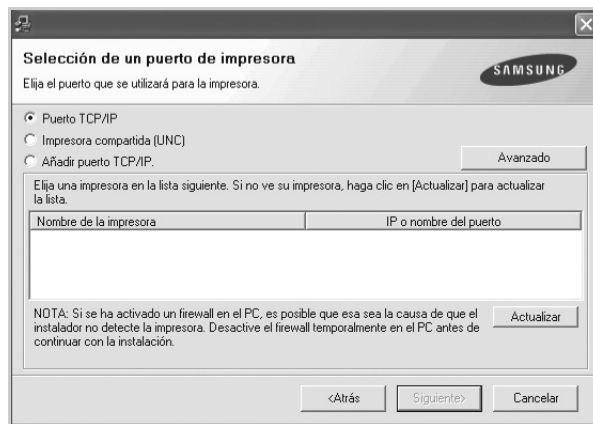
Selección de un puerto de impresora

Elija el puerto que se utilizará para la impresora.

SAMSUNG

Puerto TCP/IP

Impresora compartida (UNC)

Añadir puerto TCP/IP.

Avanzado

Elija una impresora en la lista siguiente. Si no ve su impresora, haga clic en [Actualizar] para actualizar la lista.

| Nombre de la impresora | IP o nombre del puerto |
|---|---|

NOTA: Si se ha activado un firewall en el PC, es posible que esa sea la causa de que el instalador no detecte la impresora. Desactive el firewall temporalmente en el PC antes de continuar con la instalación.

Actualizar

<Atrás

Siguiente>

Cancelar